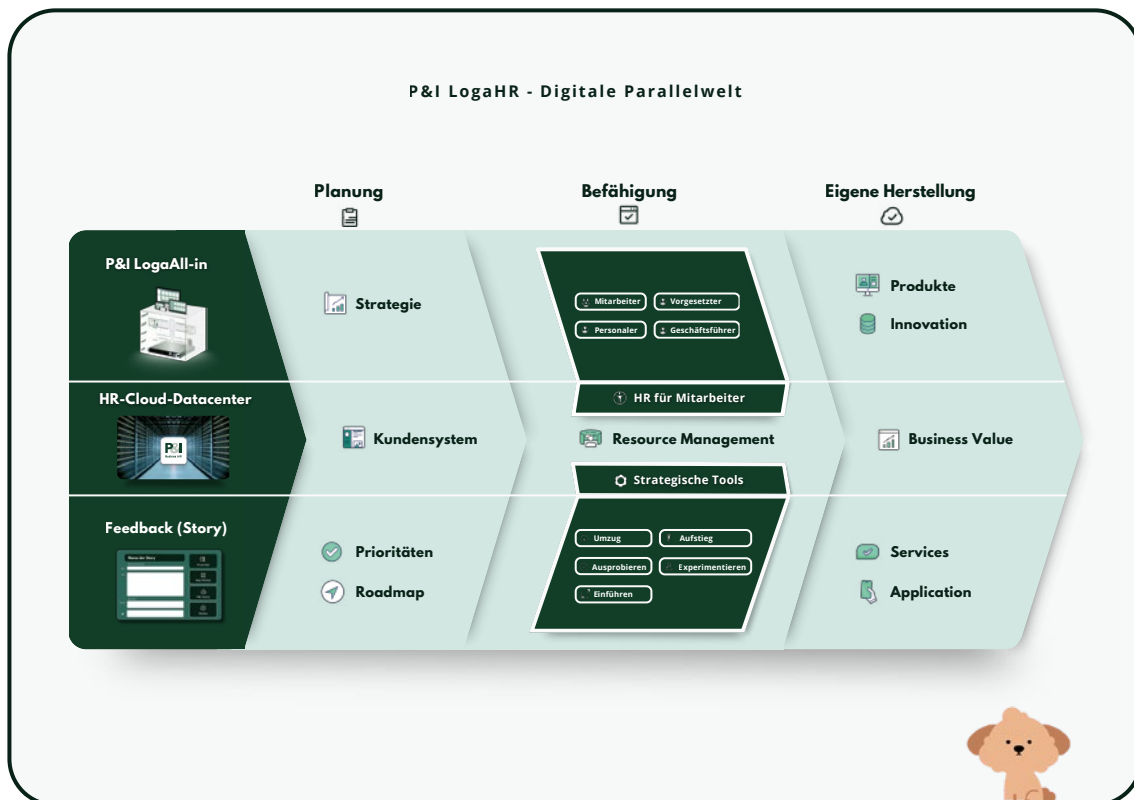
P&I LogaHR - Digitale Parallelwelt

Planung

Befähigung

Eigene Herstellung

P&I LogaAll-in

Strategie

Mitarbeiter
Vorgesetzter
Personaler
Geschäftsführer

Produkte

Innovation

HR-Cloud-Datacenter

P&I

HR für Mitarbeiter

Kundensystem

Resource Management

Business Value

Strategische Tools

Feedback (Story)

Prioritäten

Roadmap

Umzug
Aufstieg
Ausprobieren
Experimentieren
Einführen

Services

Application